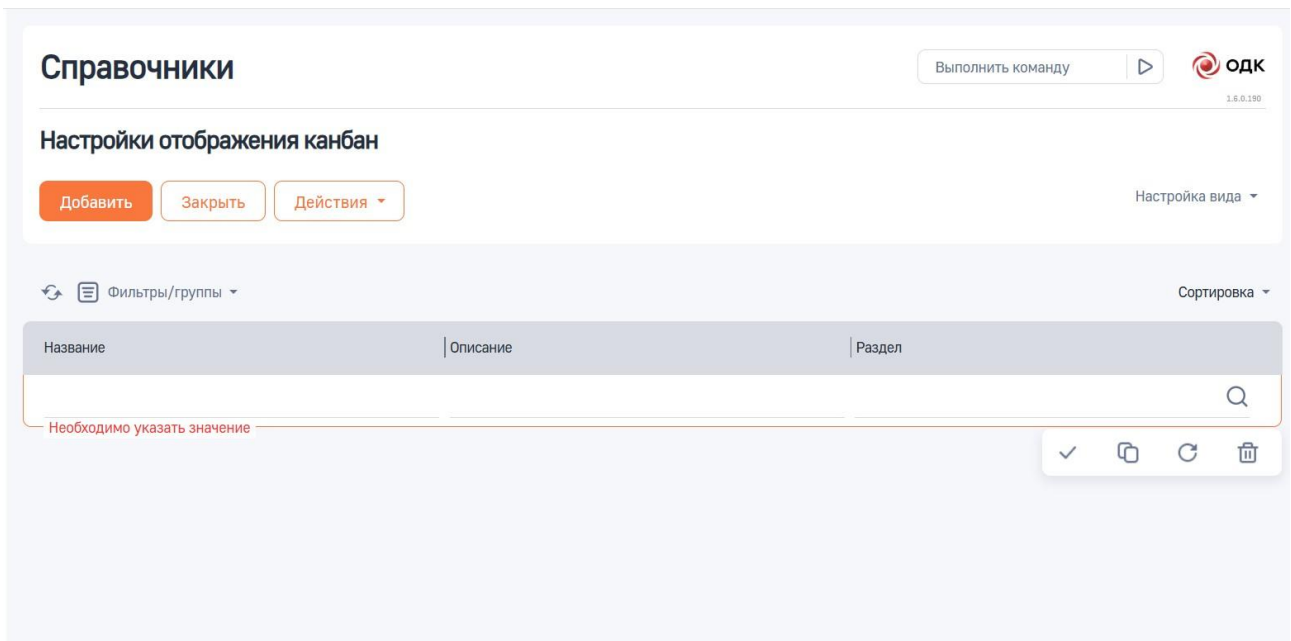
Справочники

Выполнить команду

ОДК

1.6.0.190

Настройки отображения канбан

Добавить Закрыть Действия

Настройка вида

Фильтры/группы

Сортировка

| Название | Описание | Раздел |
|---|---|---|
| | | |

Необходимо указать значение